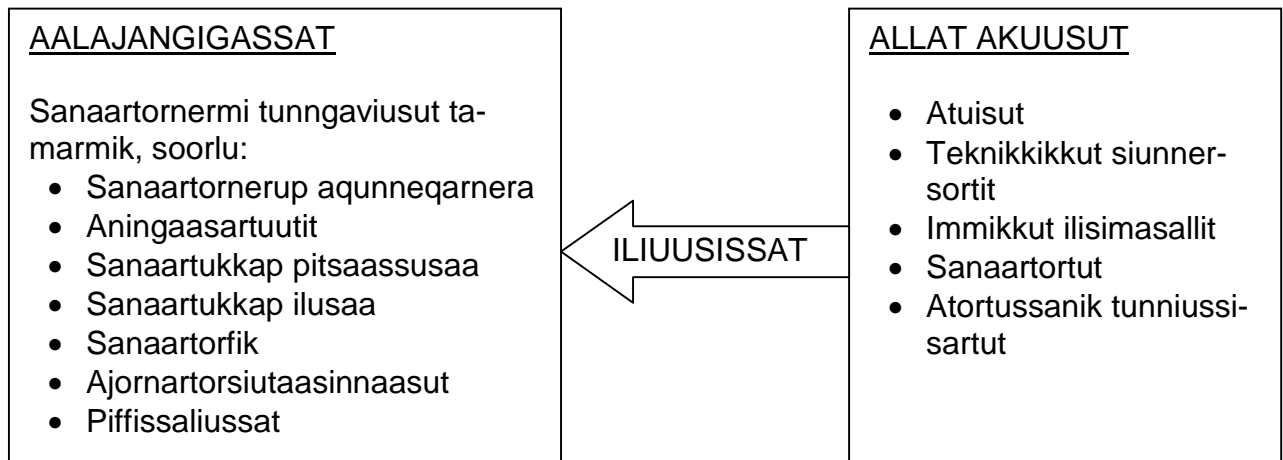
AALAJANGIGASSAT

Sanaartornermi tunngaviusut tamarmik, soorlu:

- Sanaartornerup aqunneqarnera
- Aningaasartuutit
- Sanaartukkap pitsaassusaa
- Sanaartukkap ilusaa
- Sanaartorfik
- Ajornartorsiutaasinnaasut
- Piffissaliussat

ILIUUSISSAT

ALLAT AKUUSUT

- Atuisut
- Teknikkikkut siunnersortit
- Immikkut ilisimasallit
- Sanaartortut
- Atortussanik tunniussisartut